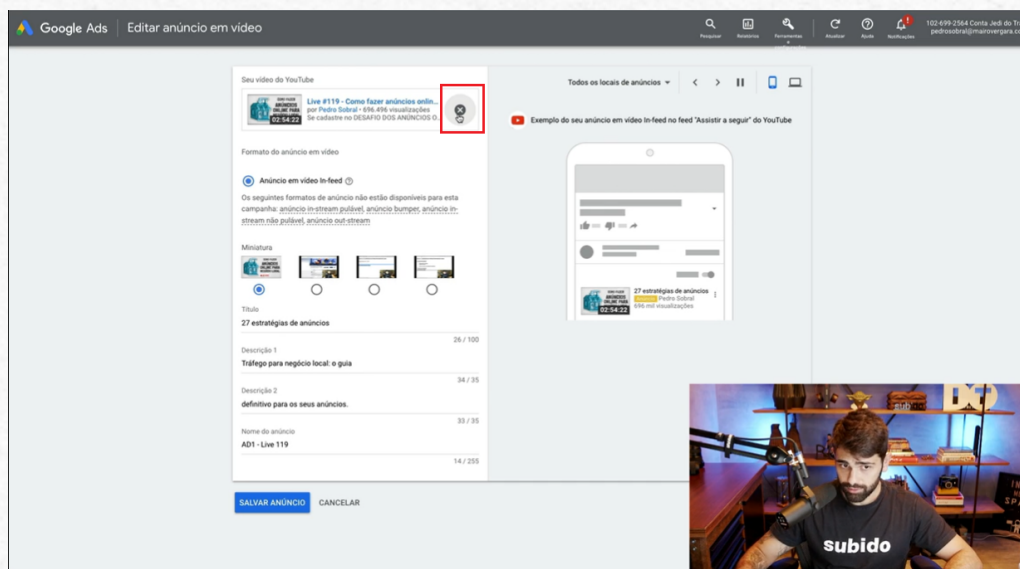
Google Ads | Editar anúncio em vídeo

Pesquisar Relatórios Ferramentas e configurações Atualizar Ajuda Notificações 102-699-2564 Conta Jedi do Tr pedrosobral@mairovergara.c

Seu vídeo do YouTube

Live #119 - Como fazer anúncios onlin...
por Pedro Sobral • 696.496 visualizações
Se cadastre no DESAFIO DOS ANÚNCIOS O...
02:54:22

Todos os locais de anúncios

Exemplo do seu anúncio em vídeo In-feed no feed "Assistir a seguir" do YouTube

Formato do anúncio em vídeo

Anúncio em vídeo In-feed

Os seguintes formatos de anúncio não estão disponíveis para esta campanha: anúncio in-stream pulável, anúncio bumper, anúncio in-stream não pulável, anúncio out-stream

Miniatura

Título
27 estratégias de anúncios
26 / 100

Descrição 1
Tráfego para negócio local: o guia
34 / 35

Descrição 2
definitivo para os seus anúncios.
33 / 35

Nome do anúncio
AD1 - Live 119
14 / 255

27 estratégias de anúncios
Anúncio Pedro Sobral
696 mil visualizações
02:54:22

SALVAR ANÚNCIO CANCELAR

subido